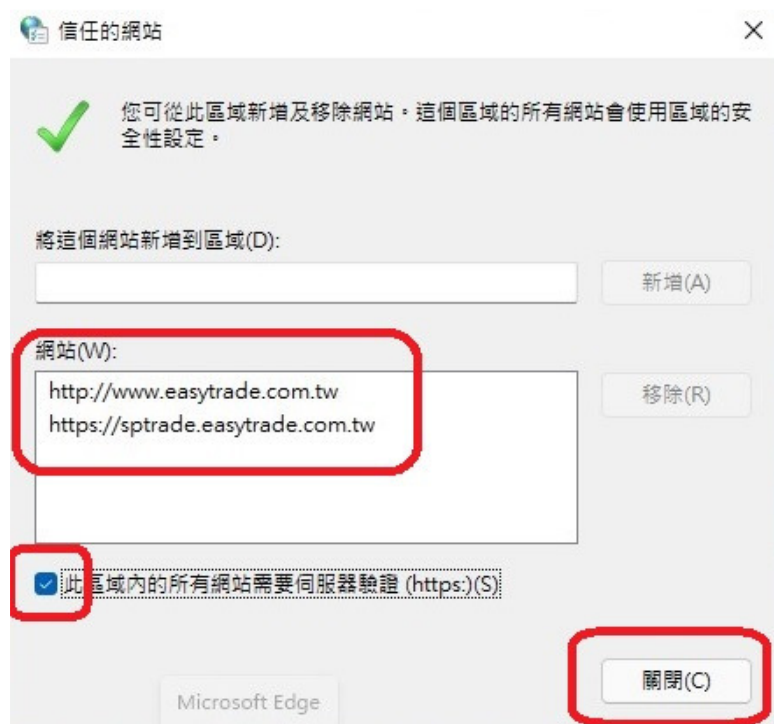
信任的網站

×

您可從此區域新增及移除網站。這個區域的所有網站會使用區域的安全性設定。

將這個網站新增到區域(D):

新增(A)

網站(W):

http://www.easytrade.com.tw
https://sptrade.easytrade.com.tw

移除(R)

此區域內的所有網站需要伺服器驗證 (https:)(S)

Microsoft Edge

關閉(C)